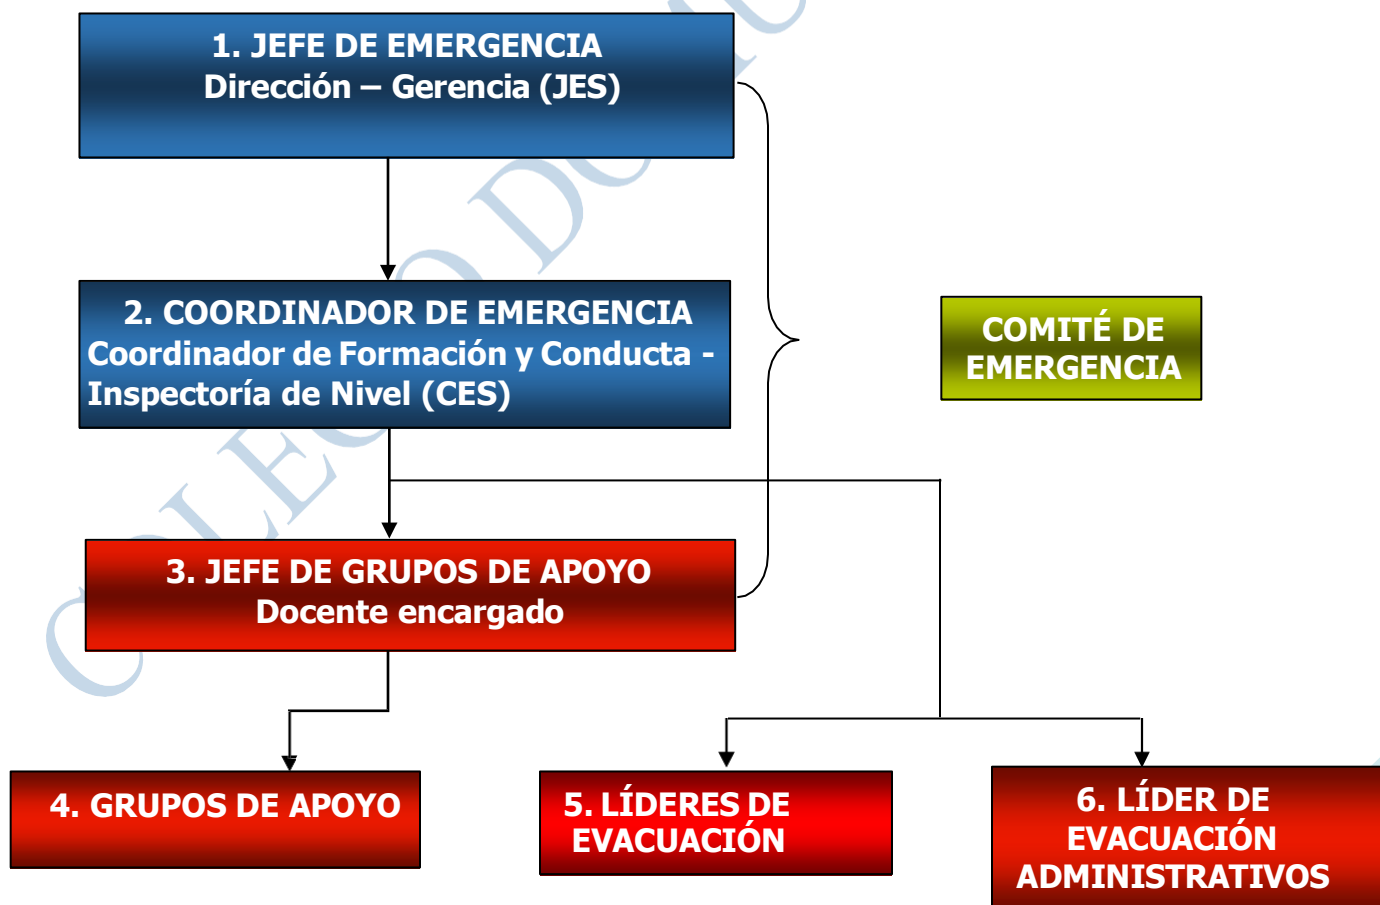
1. JEFE DE EMERGENCIA
Dirección – Gerencia (JES)

2. COORDINADOR DE EMERGENCIA
Coordinador de Formación y Conducta - Inspectoría de Nivel (CES)

COMITÉ DE EMERGENCIA

3. JEFE DE GRUPOS DE APOYO
Docente encargado

4. GRUPOS DE APOYO

5. LÍDERES DE EVACUACIÓN

6. LÍDER DE EVACUACIÓN ADMINISTRATIVOS